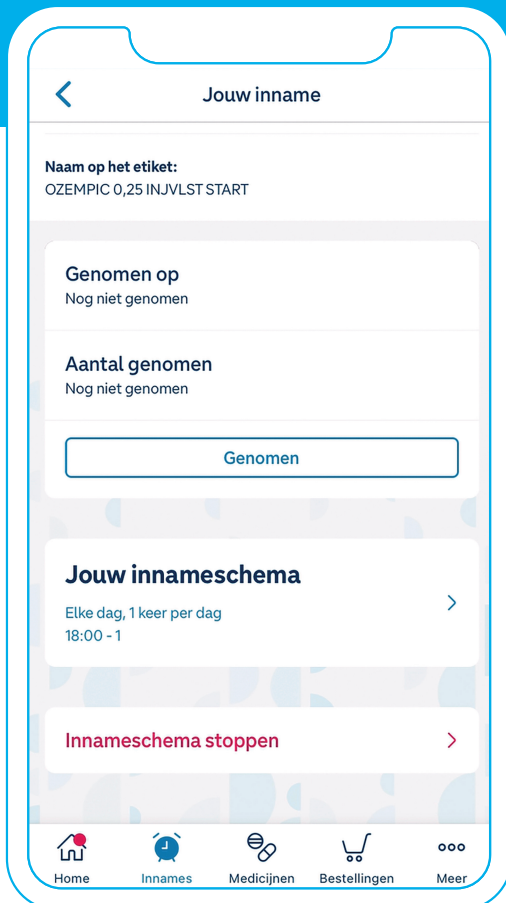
Jouw inname

Naam op het etiket:
OZEMPIC 0,25 INJVLST START

Genomen op
Nog niet genomen

Aantal genomen
Nog niet genomen

Genomen

Jouw innameschema
Elke dag, 1 keer per dag
18:00 - 1

Innameschema stoppen

Home
Innames
Medicijnen
Bestellingen
Meer